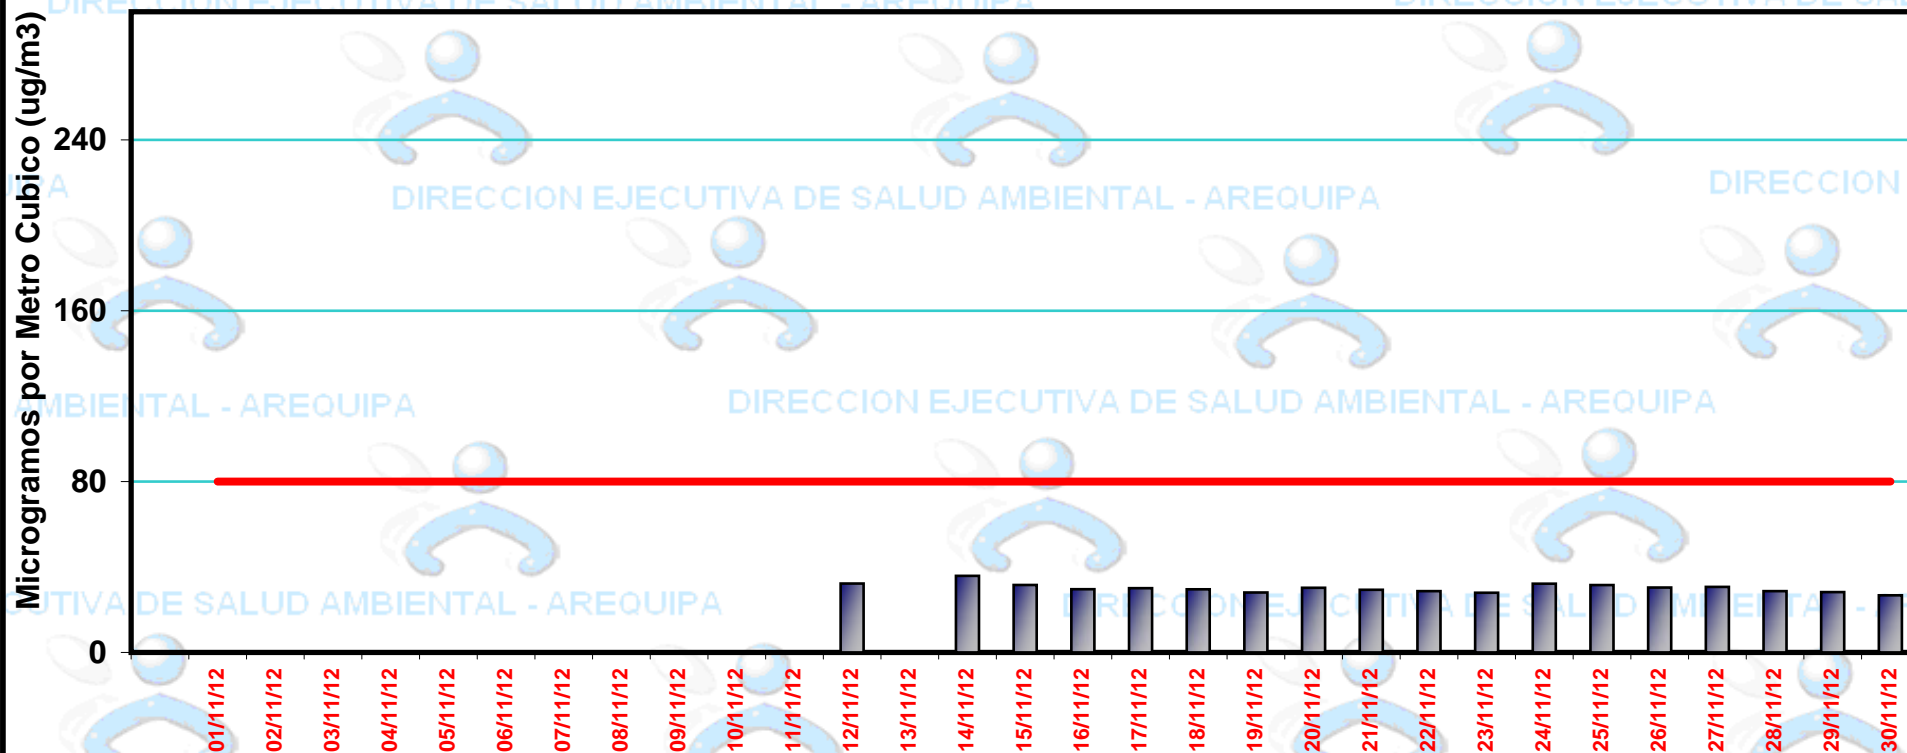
Microgramos por Metro Cubico (ug/m3)

240
160
80
0

DIRECCION EJECUTIVA DE SALUD AMBIENTAL - AREQUIPA
DIRECCION
MBIENTAL - AREQUIPA
DIRECCION EJECUTIVA DE SALUD AMBIENTAL - AREQUIPA
UTIVA DE SALUD AMBIENTAL - AREQUIPA

01/11/12
02/11/12
03/11/12
04/11/12
05/11/12
06/11/12
07/11/12
08/11/12
09/11/12
10/11/12
11/11/12
12/11/12
13/11/12
14/11/12
15/11/12
16/11/12
17/11/12
18/11/12
19/11/12
20/11/12
21/11/12
22/11/12
23/11/12
24/11/12
25/11/12
26/11/12
27/11/12
28/11/12
29/11/12
30/11/12